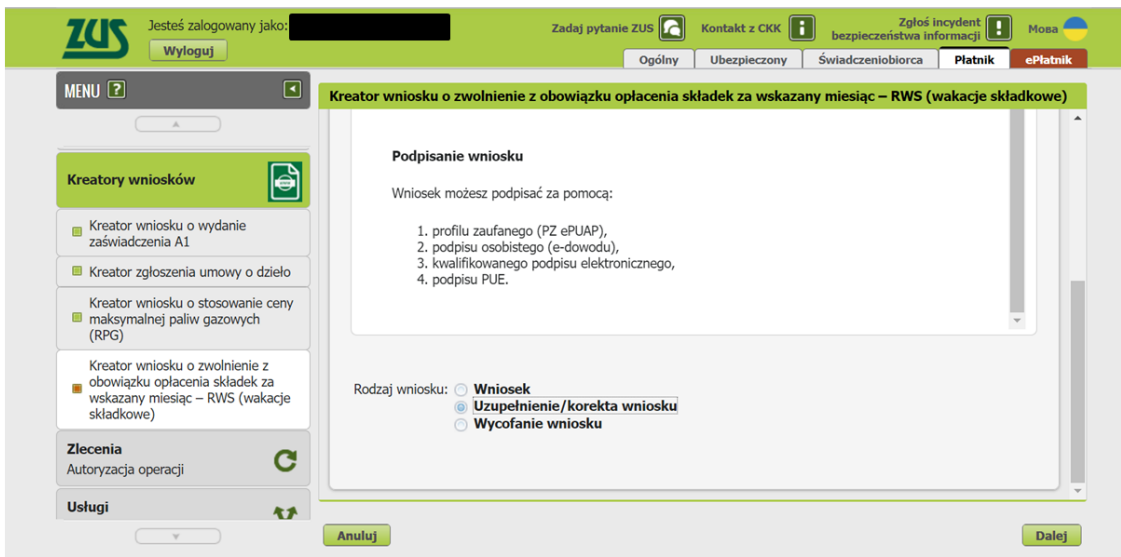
ZUS

Jesteś zalogowany jako:

Wyloguj

Zadaj pytanie ZUS

Kontakt z CKK

Zgłoś incydent bezpieczeństwa informacji

Мова

Ogólny | Ubezpieczony | Świadczeniobiorca | Płatnik | ePłatnik

MENU ?

Kreatory wniosków

Kreator wniosku o wydanie zaświadczenia A1

Kreator zgłoszenia umowy o dzieło

Kreator wniosku o stosowanie ceny maksymalnej paliw gazowych (RPG)

Kreator wniosku o zwolnienie z obowiązku opłacenia składek za wskazany miesiąc – RWS (wakacje składkowe)

Zlecenia
Autoryzacja operacji

Usługi

Kreator wniosku o zwolnienie z obowiązku opłacenia składek za wskazany miesiąc – RWS (wakacje składkowe)

Podpisanie wniosku

Wniosek możesz podpisać za pomocą:

1. profilu zaufanego (PZ ePUAP),
2. podpisu osobistego (e-dowodu),
3. kwalifikowanego podpisu elektronicznego,
4. podpisu PUE.

Rodzaj wniosku:
Wniosek
Uzupełnienie/korekta wniosku
Wycofanie wniosku

Anuluj

Dalej